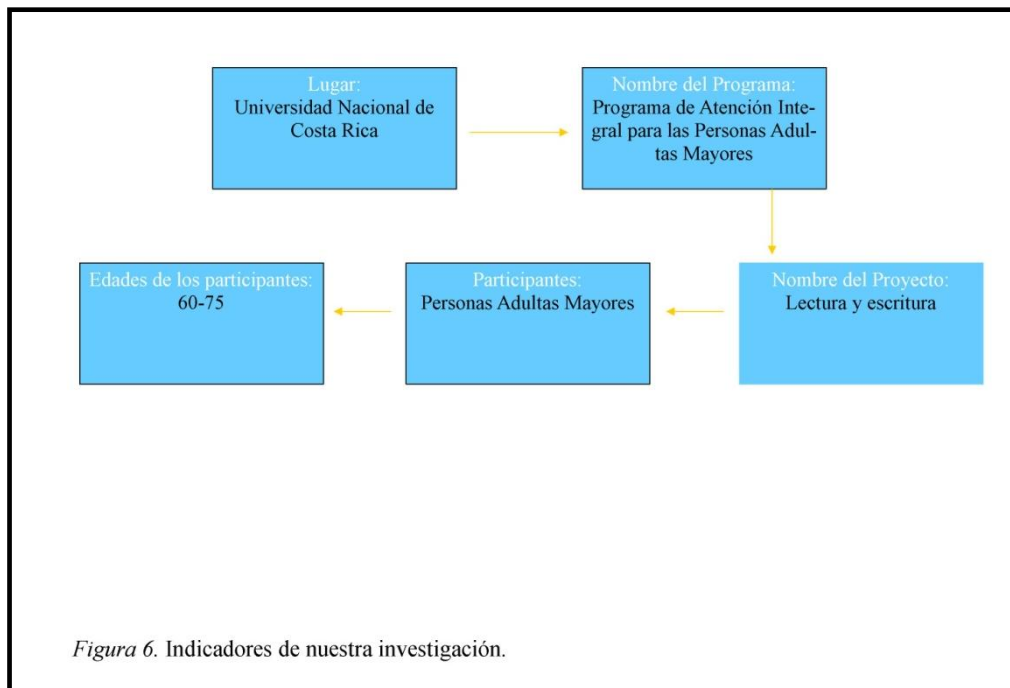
Lugar:
Universidad Nacional de Costa Rica

Nombre del Programa:
Programa de Atención Integral para las Personas Adultas Mayores

Nombre del Proyecto:
Lectura y escritura

Participantes:
Personas Adultas Mayores

Edades de los participantes:
60-75

*Figura 6.* Indicadores de nuestra investigación.